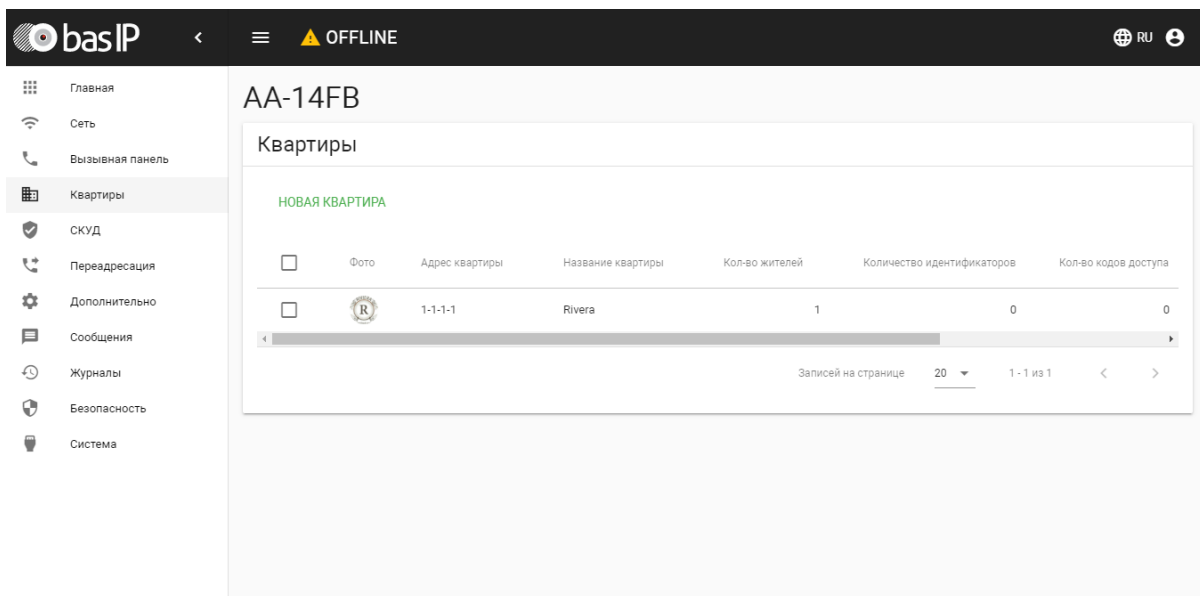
bas IP

OFFLINE

RU

Главная
Сеть
Вызывная панель
Квартиры
СКУД
Переадресация
Дополнительно
Сообщения
Журналы
Безопасность
Система

AA-14FB

Квартиры

НОВАЯ КВАРТИРА

| | Фото | Адрес квартиры | Название квартиры | Кол-во жителей | Количество идентификаторов | Кол-во кодов доступа |
|---|---|---|---|---|---|---|
| | R | 1-1-1-1 | Rivera | 1 | 0 | 0 |

Записей на странице 20 1 - 1 из 1